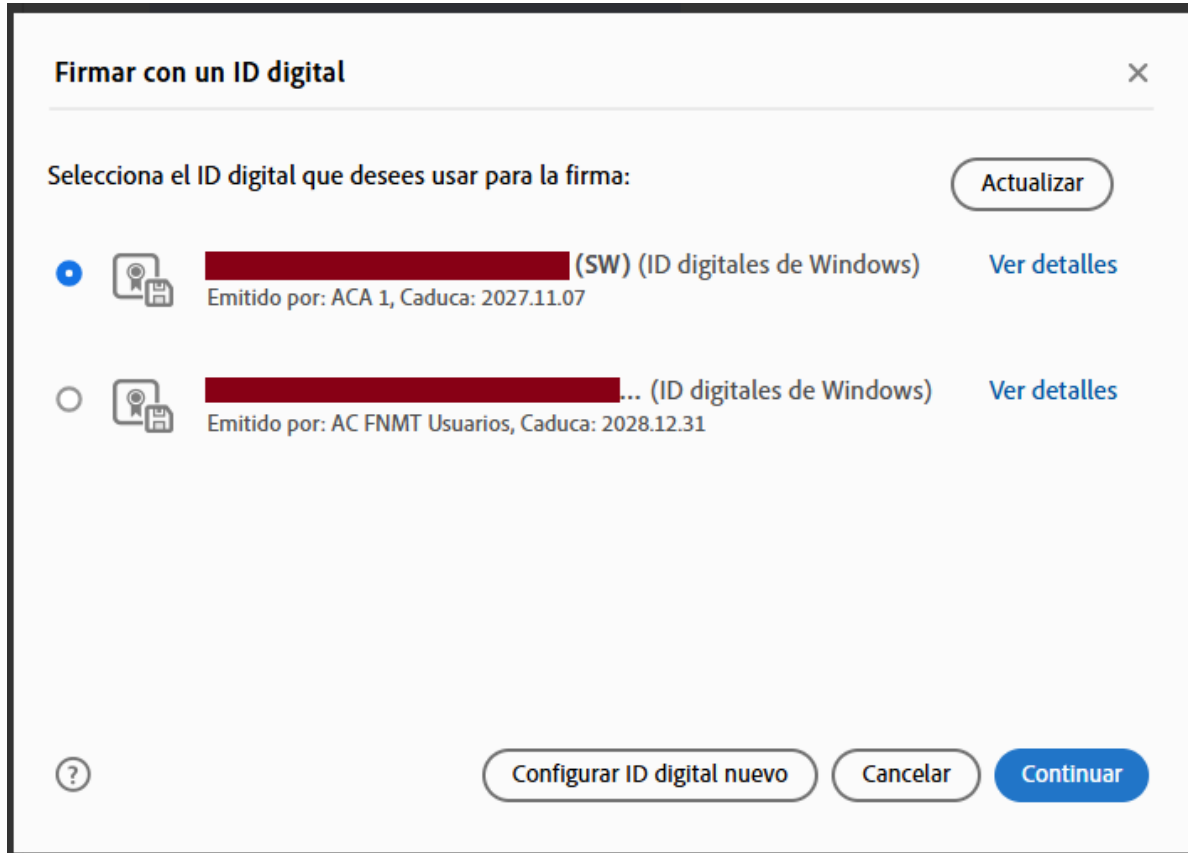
Firmar con un ID digital

×

Selecciona el ID digital que desees usar para la firma:

Actualizar

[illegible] (SW) (ID digitales de Windows)
Emitido por: ACA 1, Caduca: 2027.11.07

Ver detalles

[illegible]... (ID digitales de Windows)
Emitido por: AC FNMT Usuarios, Caduca: 2028.12.31

Ver detalles

?

Configurar ID digital nuevo

Cancelar

Continuar